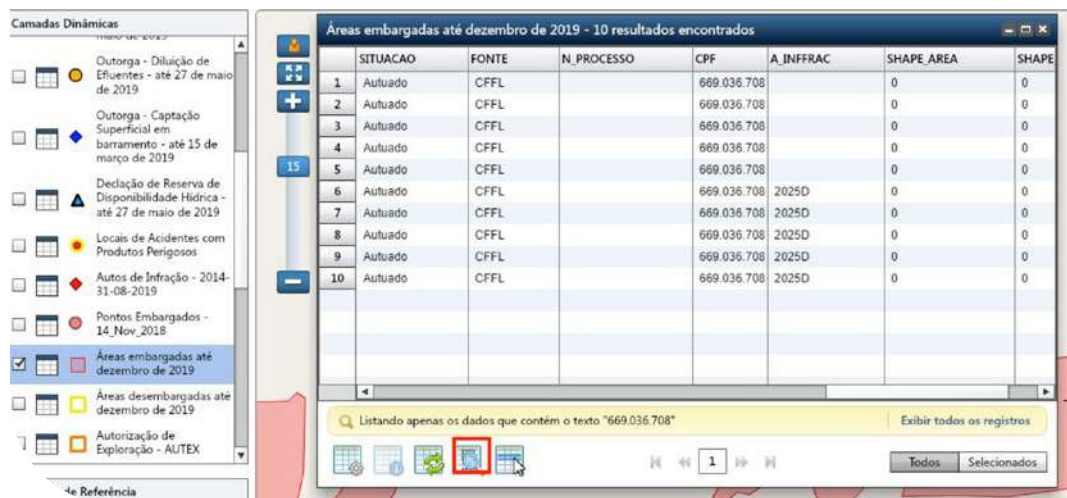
Camadas Dinâmicas

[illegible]

Outorga - Diluição de Efluentes - até 27 de maio de 2019

Outorga - Captação Superficial em barramento - até 15 de março de 2019

Declação de Reserva de Disponibilidade Hídrica - até 27 de maio de 2019

Locais de Acidentes com Produtos Perigosos

Autos de Infração - 2014-31-08-2019

Pontos Embargados - 14_Nov_2018

Áreas embargadas até dezembro de 2019

Áreas desembargadas até dezembro de 2019

Autorização de Exploração - AUTEX

de Referência

15

Áreas embargadas até dezembro de 2019 - 10 resultados encontrados

| | SITUACAO | FONTE | N_PROCESSO | CPF | A_INFFRAC | SHAPE_AREA | SHAPE |
|---|---|---|---|---|---|---|---|
| 1 | Autuado | CFFL | | 669.036.708 | | 0 | 0 |
| 2 | Autuado | CFFL | | 669.036.708 | | 0 | 0 |
| 3 | Autuado | CFFL | | 669.036.708 | | 0 | 0 |
| 4 | Autuado | CFFL | | 669.036.708 | | 0 | 0 |
| 5 | Autuado | CFFL | | 669.036.708 | | 0 | 0 |
| 6 | Autuado | CFFL | | 669.036.708 | 2025D | 0 | 0 |
| 7 | Autuado | CFFL | | 669.036.708 | 2025D | 0 | 0 |
| 8 | Autuado | CFFL | | 669.036.708 | 2025D | 0 | 0 |
| 9 | Autuado | CFFL | | 669.036.708 | 2025D | 0 | 0 |
| 10 | Autuado | CFFL | | 669.036.708 | 2025D | 0 | 0 |

Listando apenas os dados que contém o texto "669.036.708"

Exibir todos os registros

1

Todos Selecionados